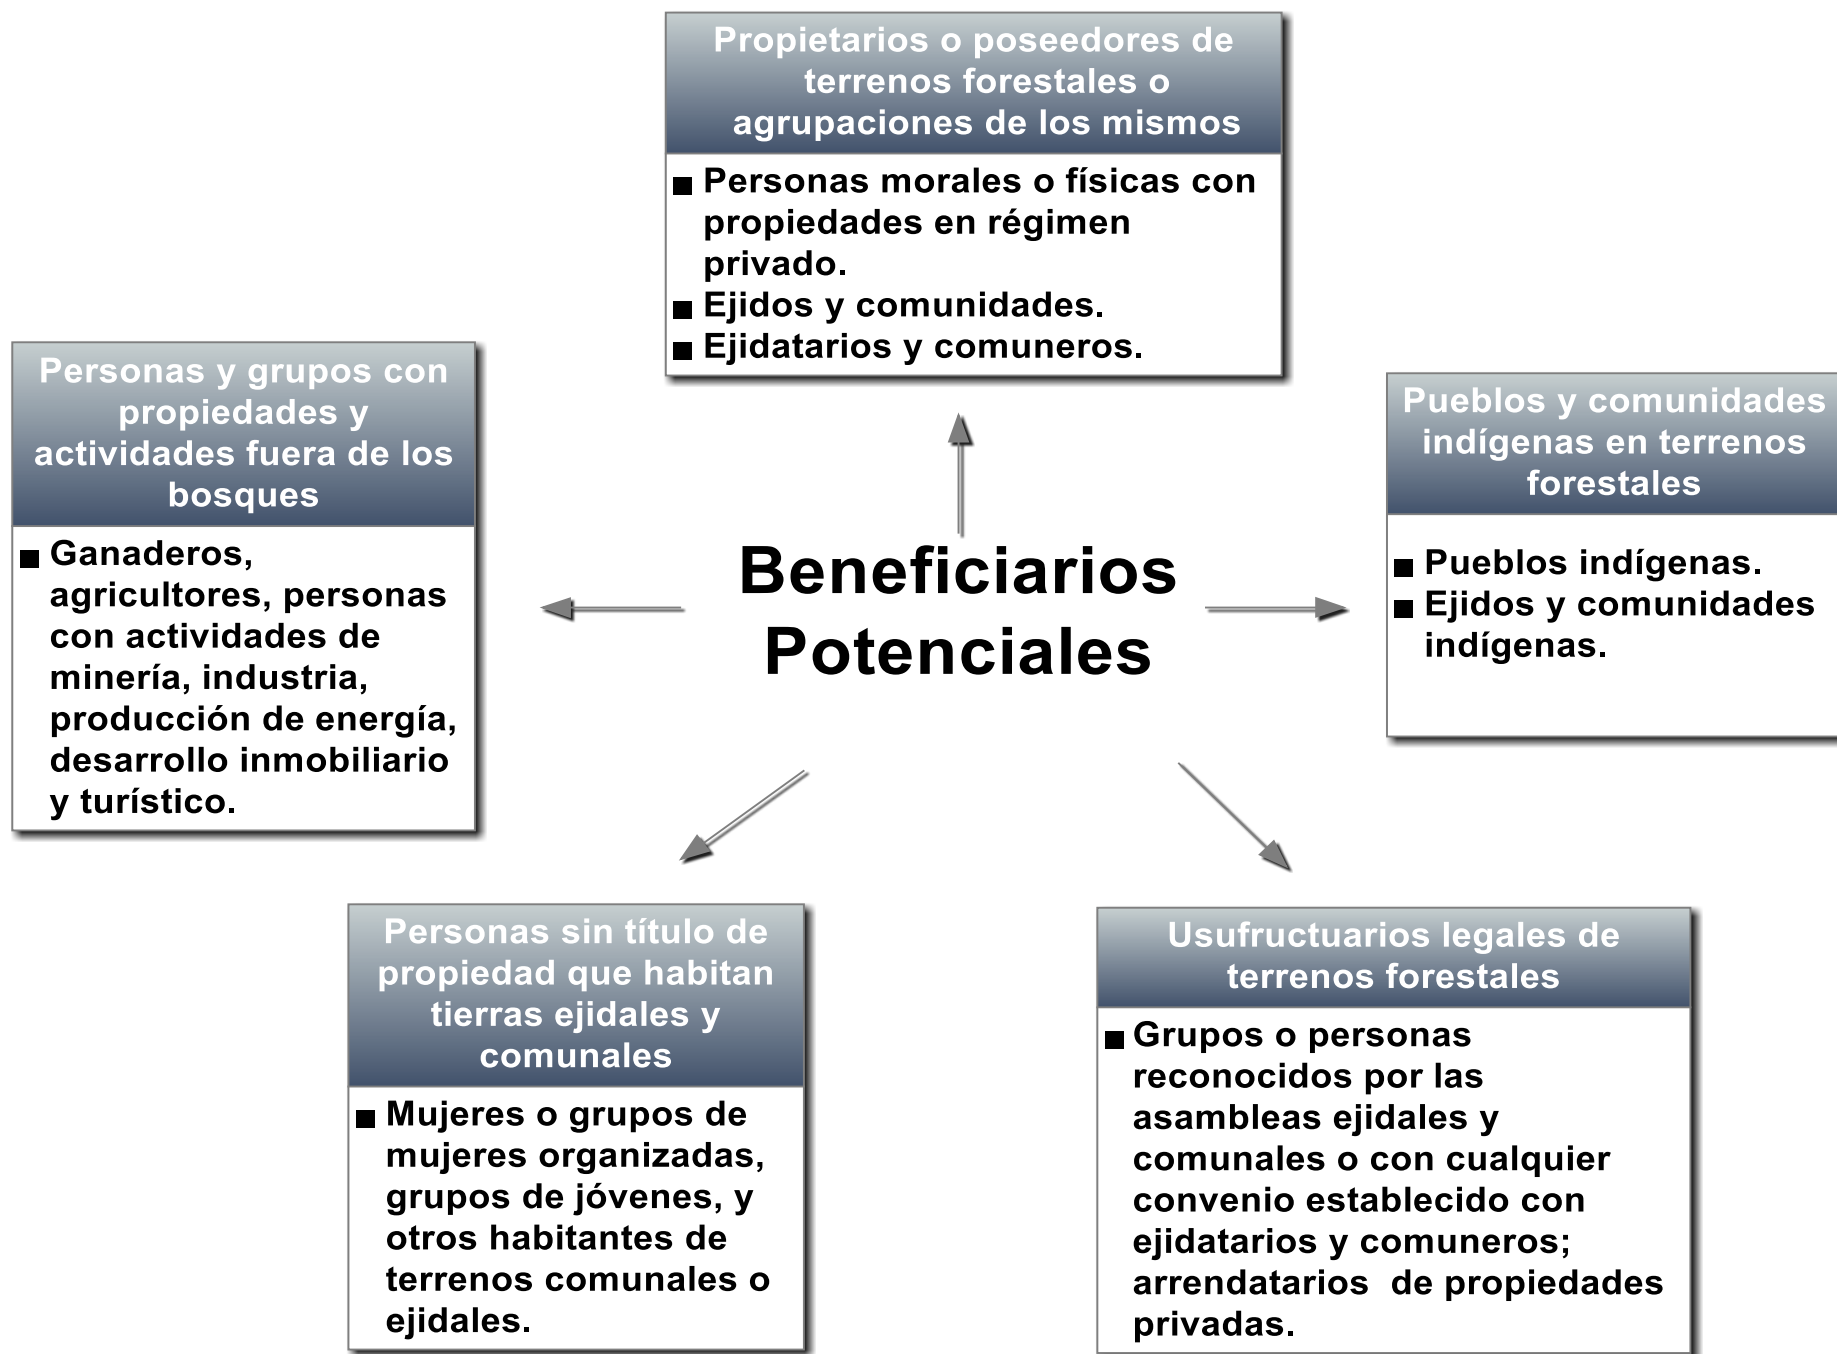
Propietarios o poseedores de terrenos forestales o agrupaciones de los mismos

■ Personas morales o físicas con propiedades en régimen privado.
■ Ejidos y comunidades.
■ Ejidatarios y comuneros.

Personas y grupos con propiedades y actividades fuera de los bosques

■ Ganaderos, agricultores, personas con actividades de minería, industria, producción de energía, desarrollo inmobiliario y turístico.

Beneficiarios Potenciales

Pueblos y comunidades indígenas en terrenos forestales

■ Pueblos indígenas.
■ Ejidos y comunidades indígenas.

Personas sin título de propiedad que habitan tierras ejidales y comunales

■ Mujeres o grupos de mujeres organizadas, grupos de jóvenes, y otros habitantes de terrenos comunales o ejidales.

Usufructuarios legales de terrenos forestales

■ Grupos o personas reconocidos por las asambleas ejidales y comunales o con cualquier convenio establecido con ejidatarios y comuneros; arrendatarios de propiedades privadas.